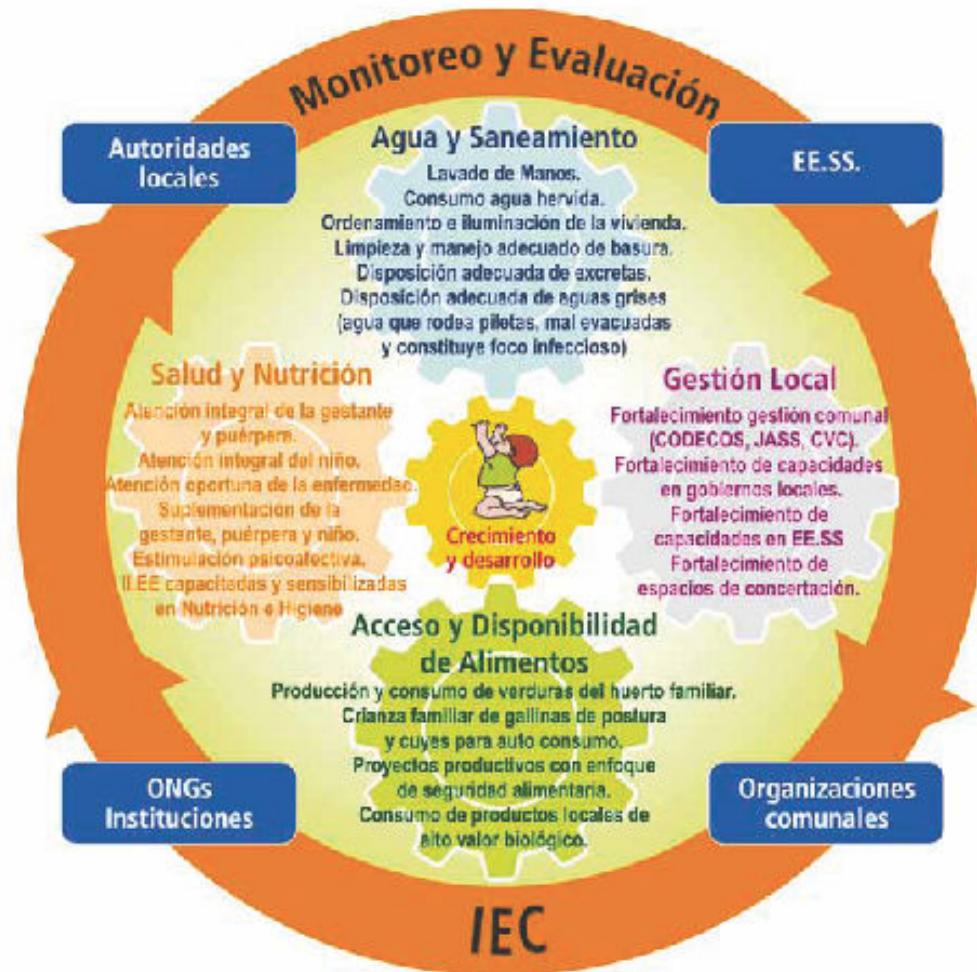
Monitoreo y Evaluación

Autoridades locales

EE.SS.

Agua y Saneamiento
Lavado de Manos.
Consumo agua hervida.
Ordenamiento e iluminación de la vivienda.
Limpieza y manejo adecuado de basura.
Disposición adecuada de excretas.
Disposición adecuada de aguas grises (agua que rodea piletas, mal evacuadas y constituye foco infeccioso)

Salud y Nutrición
Atención integral de la gestante y puérpera.
Atención integral del niño.
Atención oportuna de la enfermedad.
Suplementación de la gestante, puérpera y niño.
Estimulación psicoafectiva.
II EE capacitadas y sensibilizadas en Nutrición e Higiene

Crecimiento y desarrollo

Gestión Local
Fortalecimiento gestión comunal (CODECOS, JASS, CVC).
Fortalecimiento de capacidades en gobiernos locales.
Fortalecimiento de capacidades en EE.SS
Fortalecimiento de espacios de concertación.

Acceso y Disponibilidad de Alimentos
Producción y consumo de verduras del huerto familiar.
Crianza familiar de gallinas de postura y cuyes para auto consumo.
Proyectos productivos con enfoque de seguridad alimentaria.
Consumo de productos locales de alto valor biológico.

ONGs Instituciones

Organizaciones comunales

IEC